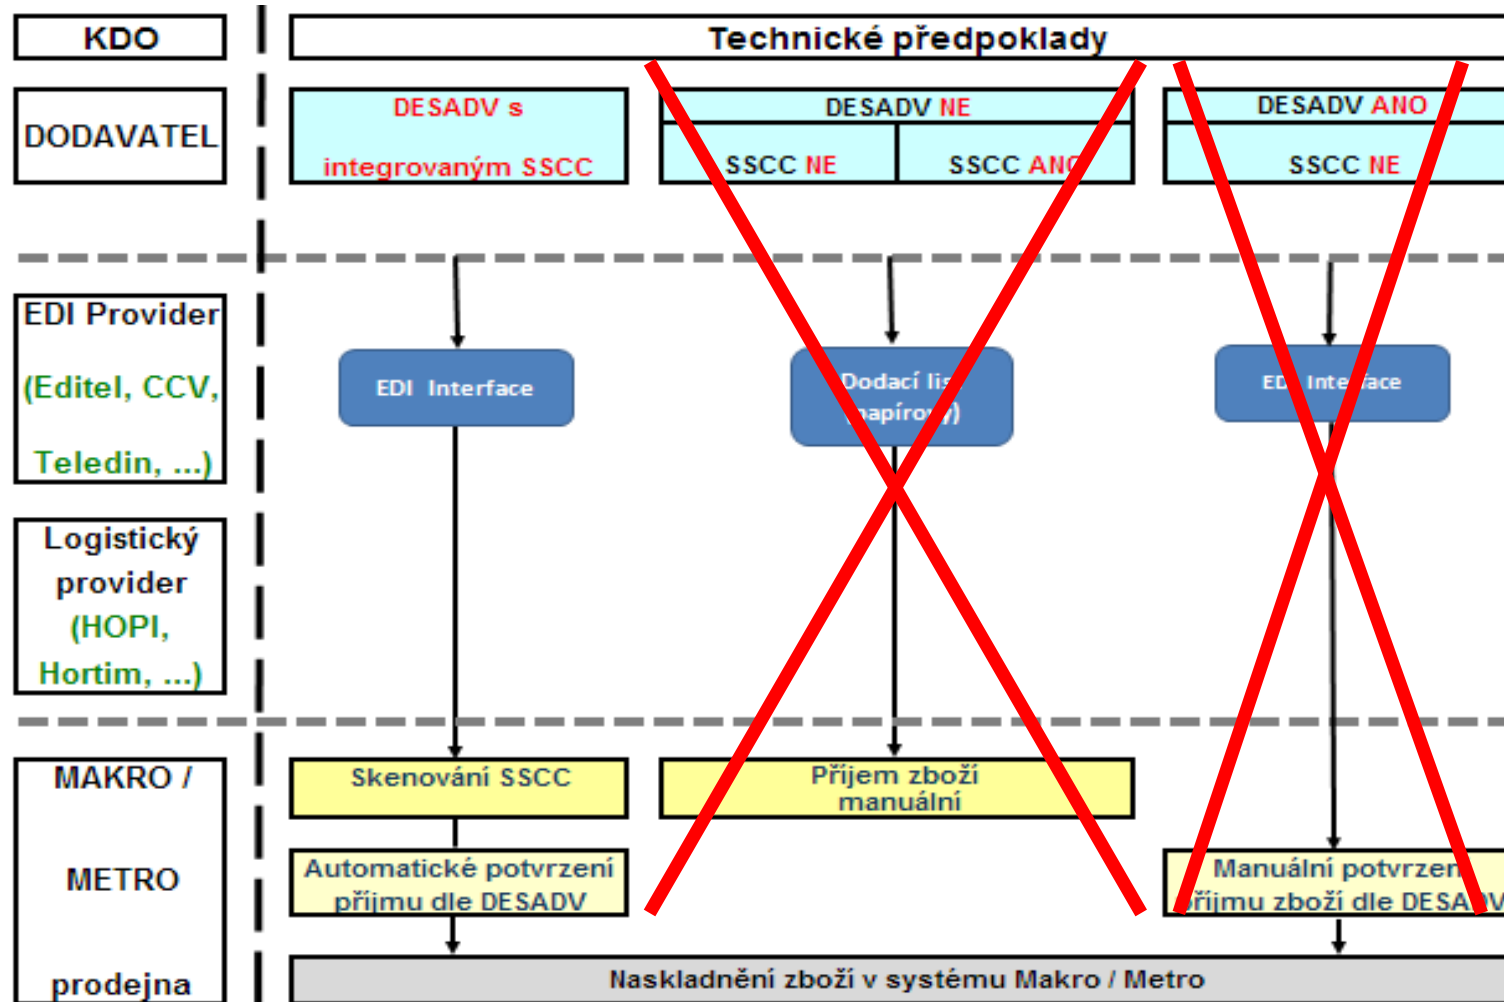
KDO

Technické předpoklady

DODAVATEL

DESADV s integrovaným SSCC

DESADV NE

SSCC NE

SSCC ANO

DESADV ANO

SSCC NE

EDI Provider (Editel, CCV, Teledin, ...)

EDI Interface

Dodací list (papírový)

EDI Interface

Logistický provider (HOPI, Hortim, ...)

MAKRO / METRO prodejna

Skenování SSCC

Příjem zboží manuální

Automatické potvrzení příjmu dle DESADV

Manuální potvrzení příjmu zboží dle DESADV

Naskladnění zboží v systému Makro / Metro